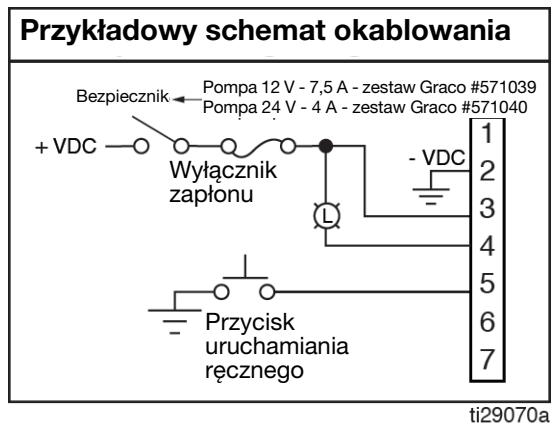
Przykładowy schemat okablowania

Bezpiecznik

Pompa 12 V - 7,5 A - zestaw Graco #571039
Pompa 24 V - 4 A - zestaw Graco #571040

+ VDC

Wyłącznik zapłonu

L

- VDC

1
2
3
4
5
6
7

Przycisk uruchamiania ręcznego

ti29070a